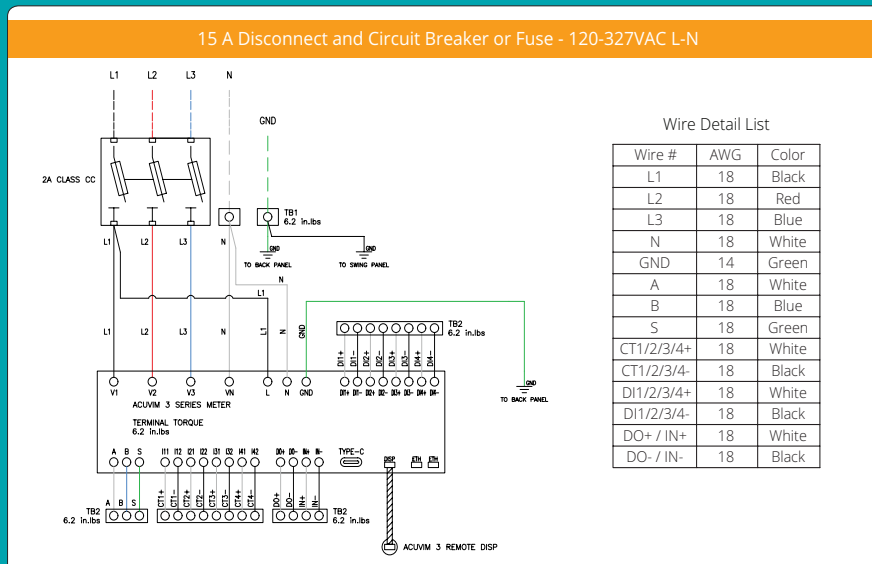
15 A Disconnect and Circuit Breaker or Fuse - 120-327VAC L-N

L1 L2 L3 N

GND

2A CLASS CC

TB1
6.2 in.lbs

L1 L2 L3 N

TO BACK PANEL

GND
TO SWING PANEL

N

L1

L1 L2 L3 N L1 N GND

TB2
6.2 in.lbs

DI1+ DI1- DI2+ DI2- DI3+ DI3- DI4+ DI4-

GND
TO BACK PANEL

V1 V2 V3 VN L N GND DI1+ DI1- DI2+ DI2- DI3+ DI3- DI4+ DI4-

ACUVIM 3 SERIES METER

TERMINAL TORQUE
6.2 in.lbs

A B S I11 I12 I21 I22 I31 I32 I41 I42 DO+ DO- IN+ IN- TYPE-C DISP ETH ETH

TB2
6.2 in.lbs
A B S

CT1+ CT1- CT2+ CT2- CT3+ CT3- CT4+ CT4-

DO+ DO- IN+ IN-
TB2
6.2 in.lbs

ACUVIM 3 REMOTE DISP

Wire Detail List

| Wire # | AWG | Color |
|---|---|---|
| L1 | 18 | Black |
| L2 | 18 | Red |
| L3 | 18 | Blue |
| N | 18 | White |
| GND | 14 | Green |
| A | 18 | White |
| B | 18 | Blue |
| S | 18 | Green |
| CT1/2/3/4+ | 18 | White |
| CT1/2/3/4- | 18 | Black |
| DI1/2/3/4+ | 18 | White |
| DI1/2/3/4- | 18 | Black |
| DO+ / IN+ | 18 | White |
| DO- / IN- | 18 | Black |